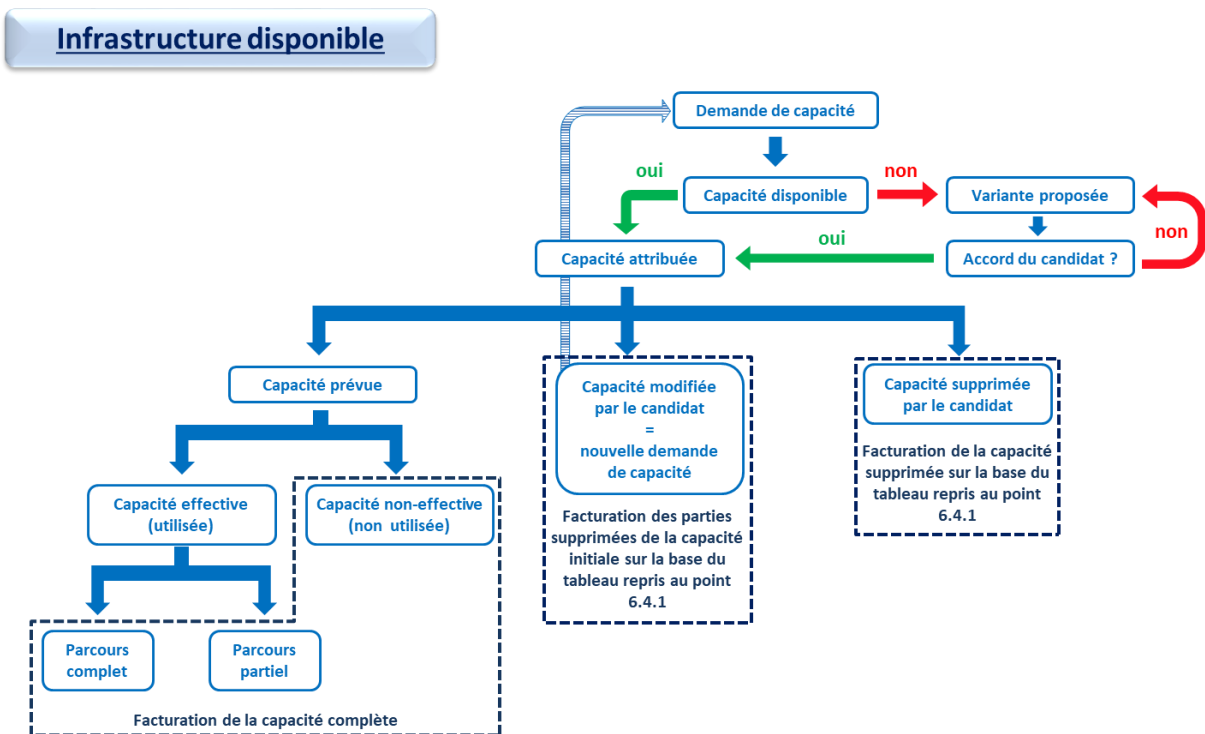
Infrastructure disponible

Demande de capacité

oui

Capacité disponible

non

Variante proposée

non

Capacité attribuée

oui

Accord du candidat ?

Capacité prévue

Capacité modifiée par le candidat = nouvelle demande de capacité

Facturation des parties supprimées de la capacité initiale sur la base du tableau repris au point 6.4.1

Capacité supprimée par le candidat

Facturation de la capacité supprimée sur la base du tableau repris au point 6.4.1

Capacité effective (utilisée)

Capacité non-effective (non utilisée)

Parcours complet

Parcours partiel

Facturation de la capacité complète